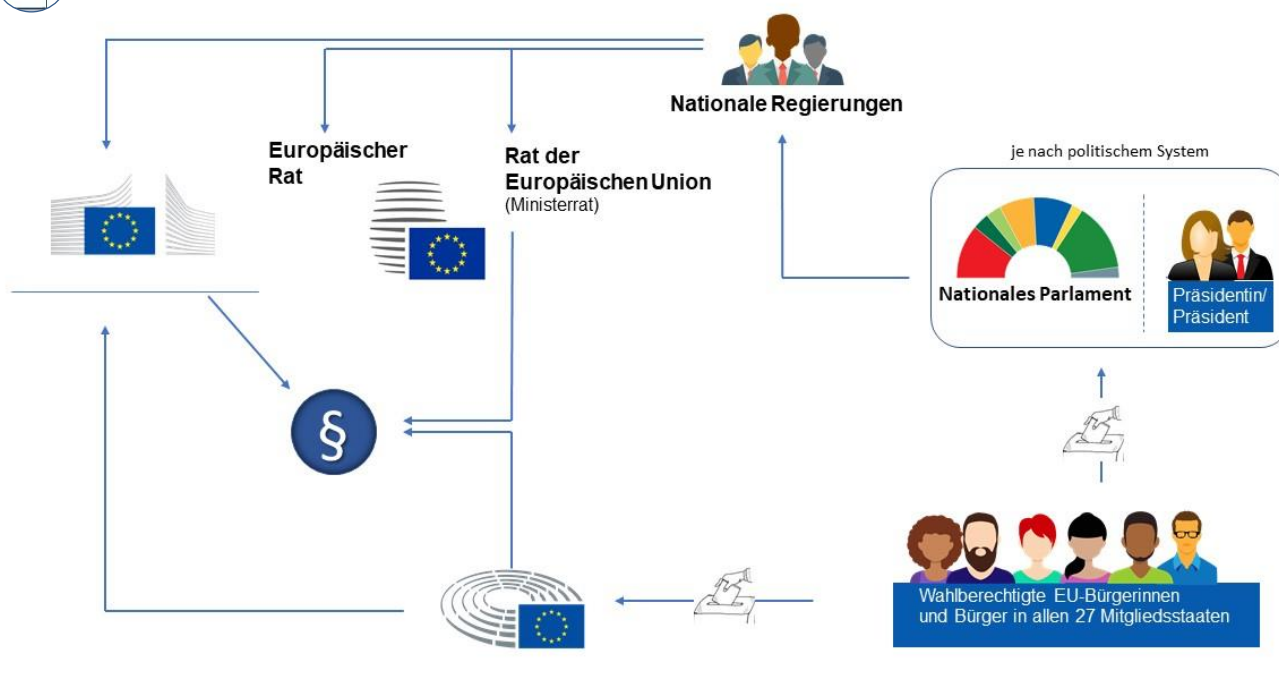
Nationale Regierungen

Europäischer Rat

Rat der Europäischen Union
(Ministerrat)

je nach politischem System

Nationales Parlament

Präsidentin/ Präsident

§

Wahlberechtigte EU-Bürgerinnen und Bürger in allen 27 Mitgliedsstaaten